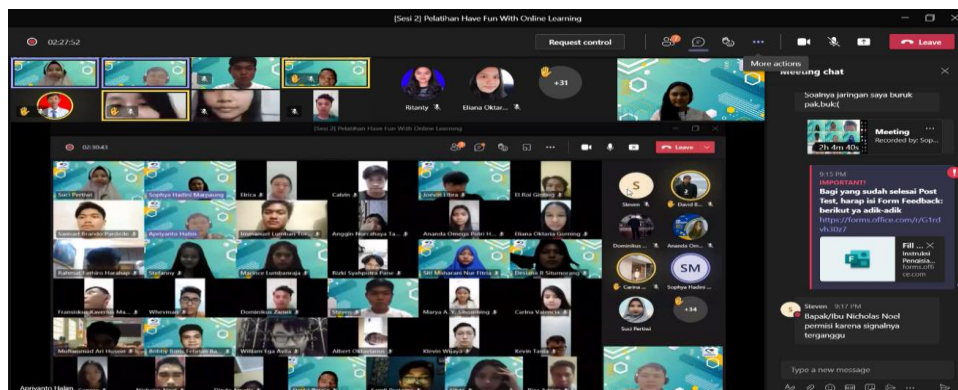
[Sesi 2] Pelatihan Have Fun With Online Learning

02:27:52

Request control

Leave

More actions

Ritanty

Eliana Oktar...

+31

Meeting chat

Soalnya jaringan saya buruk pak,buk:(

Meeting

Recorded by: Sop...

2h 4m 40s

9:15 PM

IMPORTANT!

Bagi yang sudah selesai Post Test, harap isi Form Feedback: berikut ya adik-adik

https://forms.office.com/r/G1rdvh3tz7

Fill ...

Instruksi Pengisia...

forms.office.com

Steven 9:17 PM

Bapak/Ibu Nicholas Noel permisi karena signalnya terganggu

Type a new message

[Sesi 2] Pelatihan Have Fun With Online Learning

02:30:43

Leave

Suri Pertiwi

Sophya Hadini Marpaung

Elrica

Calvin

Jonyth Efra

El Roi Ginting

Samuel Brando Pardede

Apriyanto Halim

Immanuel Lumban Tobing

Anggin Nurcahaya Ta...

Ananda Omega Putri H...

Eliana Oktaria Gurning

Rahmat Fathiro Harahap

Stefanus

Maurice Lumbanraja

Rizki Syahputra Pane

Siti Maharani Nur Fitria

Desiana R Situmorang

Fransiskus Xaverius Ma...

Wbesman

Dominikus Zefanri

Steven

Marya A. Y. Situmbing

Carina Valencia

Muhammad Ari Husein

Kevin Tania

William Eja Putra

Albert Oktaviano

Klevin Wijaya

Kevin Tania

Steven

David B...

Dominikus ...

Ananda Om...

Carina ...

Sophya Hadini ...

Susi Pertiwi

+34

S

SM

Apriyanto Halim